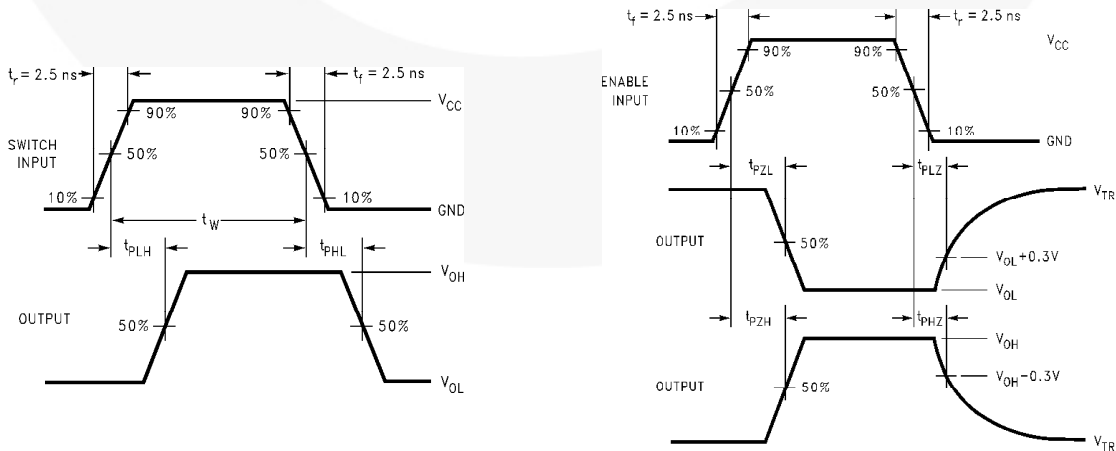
$t_r$ = 2.5 ns
$t_f$ = 2.5 ns
90%
90%
$V_{CC}$
SWITCH INPUT
50%
50%
10%
10%
GND
$t_W$
$t_{PLH}$
$t_{PHL}$
$V_{OH}$
OUTPUT
50%
50%
$V_{OL}$

$t_f$ = 2.5 ns
$t_r$ = 2.5 ns
90%
90%
$V_{CC}$
ENABLE INPUT
50%
50%
10%
10%
GND
$t_{PZL}$
$t_{PLZ}$
$V_{TR}$
OUTPUT
50%
$V_{OL}$+0.3V
$V_{OL}$
$t_{PZH}$
$t_{PHZ}$
$V_{OH}$
OUTPUT
50%
$V_{OH}$-0.3V
$V_{TR}$